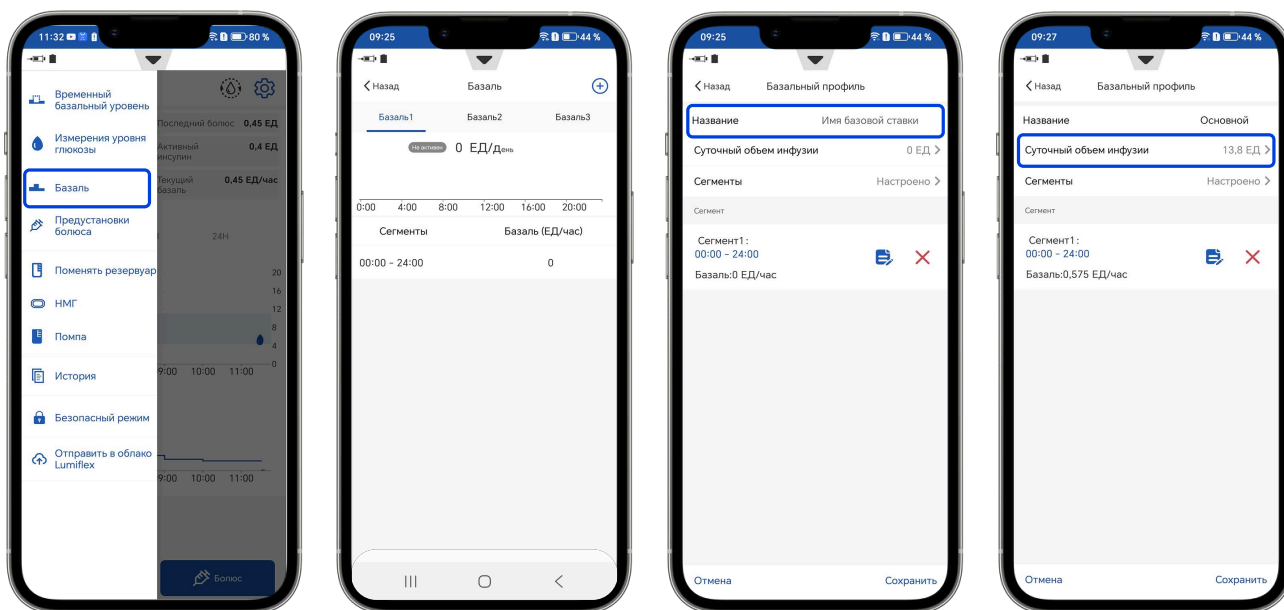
11:32 80 %

Временный базальный уровень

Измерения уровня глюкозы

Базаль

Предустановки болюса

Поменять резервуар

НМГ

Помпа

История

Безопасный режим

Отправить в облако Lumiflex

Последний болюс 0,45 ЕД
Активный инсулин 0,4 ЕД
Текущий базаль 0,45 ЕД/час

24H

20
16
12
8
4
0

9:00 10:00 11:00

9:00 10:00 11:00

Болюс

09:25 44 %

Назад Базаль

Базаль1 Базаль2 Базаль3

Не активен 0 ЕД/день

0:00 4:00 8:00 12:00 16:00 20:00

| Сегменты | Базаль (ЕД/час) |
|---|---|
| 00:00 - 24:00 | 0 |

09:25 44 %

Назад Базальный профиль

Название Имя базовой ставки

Суточный объем инфузии 0 ЕД

Сегменты Настроено

Сегмент

Сегмент1 :
00:00 - 24:00
Базаль:0 ЕД/час

Отмена Сохранить

09:27 44 %

Назад Базальный профиль

Название Основной

Суточный объем инфузии 13,8 ЕД

Сегменты Настроено

Сегмент

Сегмент1 :
00:00 - 24:00
Базаль:0,575 ЕД/час

Отмена Сохранить